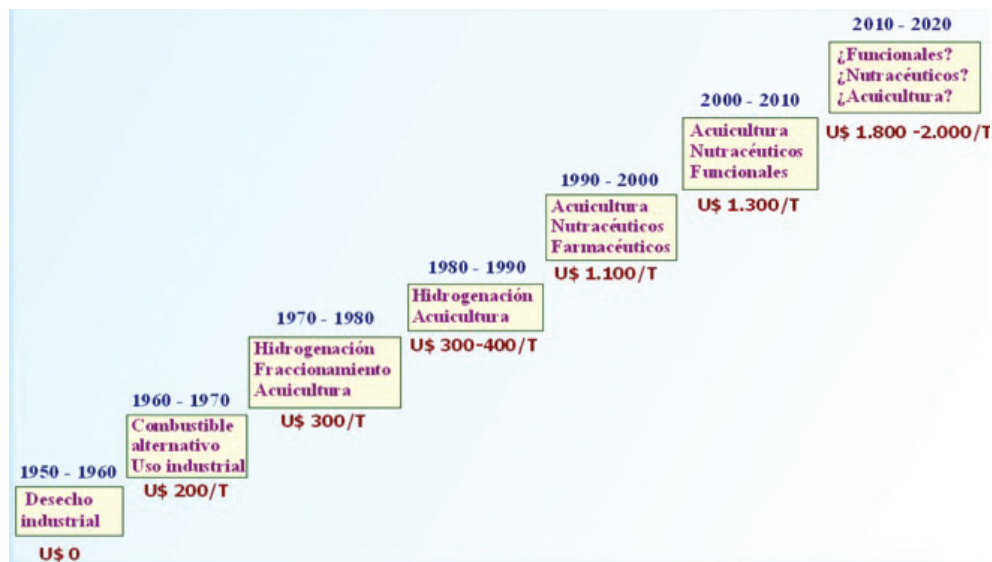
1950 - 1960
Desecho industrial
U$ 0

1960 - 1970
Combustible alternativo
Uso industrial
U$ 200/T

1970 - 1980
Hidrogenación
Fraccionamiento
Acuicultura
U$ 300/T

1980 - 1990
Hidrogenación
Acuicultura
U$ 300-400/T

1990 - 2000
Acuicultura
Nutracéuticos
Farmacéuticos
U$ 1.100/T

2000 - 2010
Acuicultura
Nutracéuticos
Funcionales
U$ 1.300/T

2010 - 2020
¿Funcionales?
¿Nutracéuticos?
¿Acuicultura?
U$ 1.800 -2.000/T